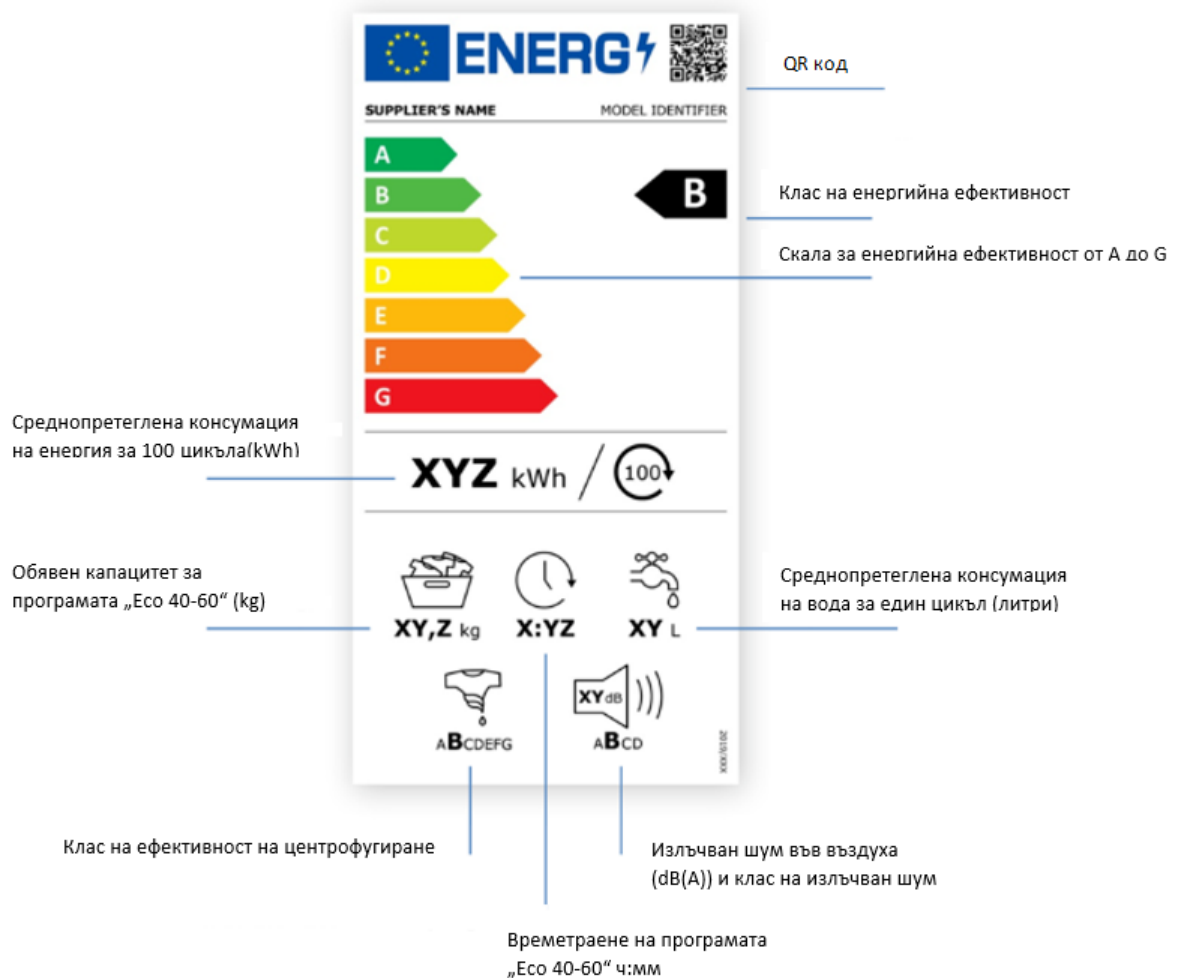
ENERG

QR код

SUPPLIER'S NAME

MODEL IDENTIFIER

A
B
C
D
E
F
G

B

Клас на енергийна ефективност

Скала за енергийна ефективност от A до G

Среднопретеглена консумация на енергия за 100 цикъла(kWh)

XYZ kWh / 100

Обявен капацитет за програмата „Eco 40-60“ (kg)

XY,Z kg

X:YZ

XY L

Среднопретеглена консумация на вода за един цикъл (литри)

ABCDEFG

XY dB

ABCD

2019/XXX

Клас на ефективност на центрофугиране

Излъчван шум във въздуха (dB(A)) и клас на излъчван шум

Времетраене на програмата „Eco 40-60“ ч:мм